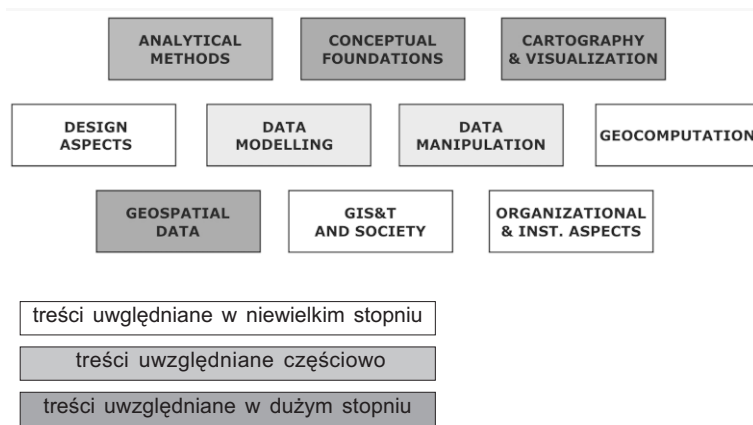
ANALYTICAL METHODS

CONCEPTUAL FOUNDATIONS

CARTOGRAPHY & VISUALIZATION

DESIGN ASPECTS

DATA MODELLING

DATA MANIPULATION

GEOCOMPUTATION

GEOSPATIAL DATA

GIS&T AND SOCIETY

ORGANIZATIONAL & INST. ASPECTS

treści uwględniane w niewielkim stopniu

treści uwzględniane częściowo

treści uwzględniane w dużym stopniu